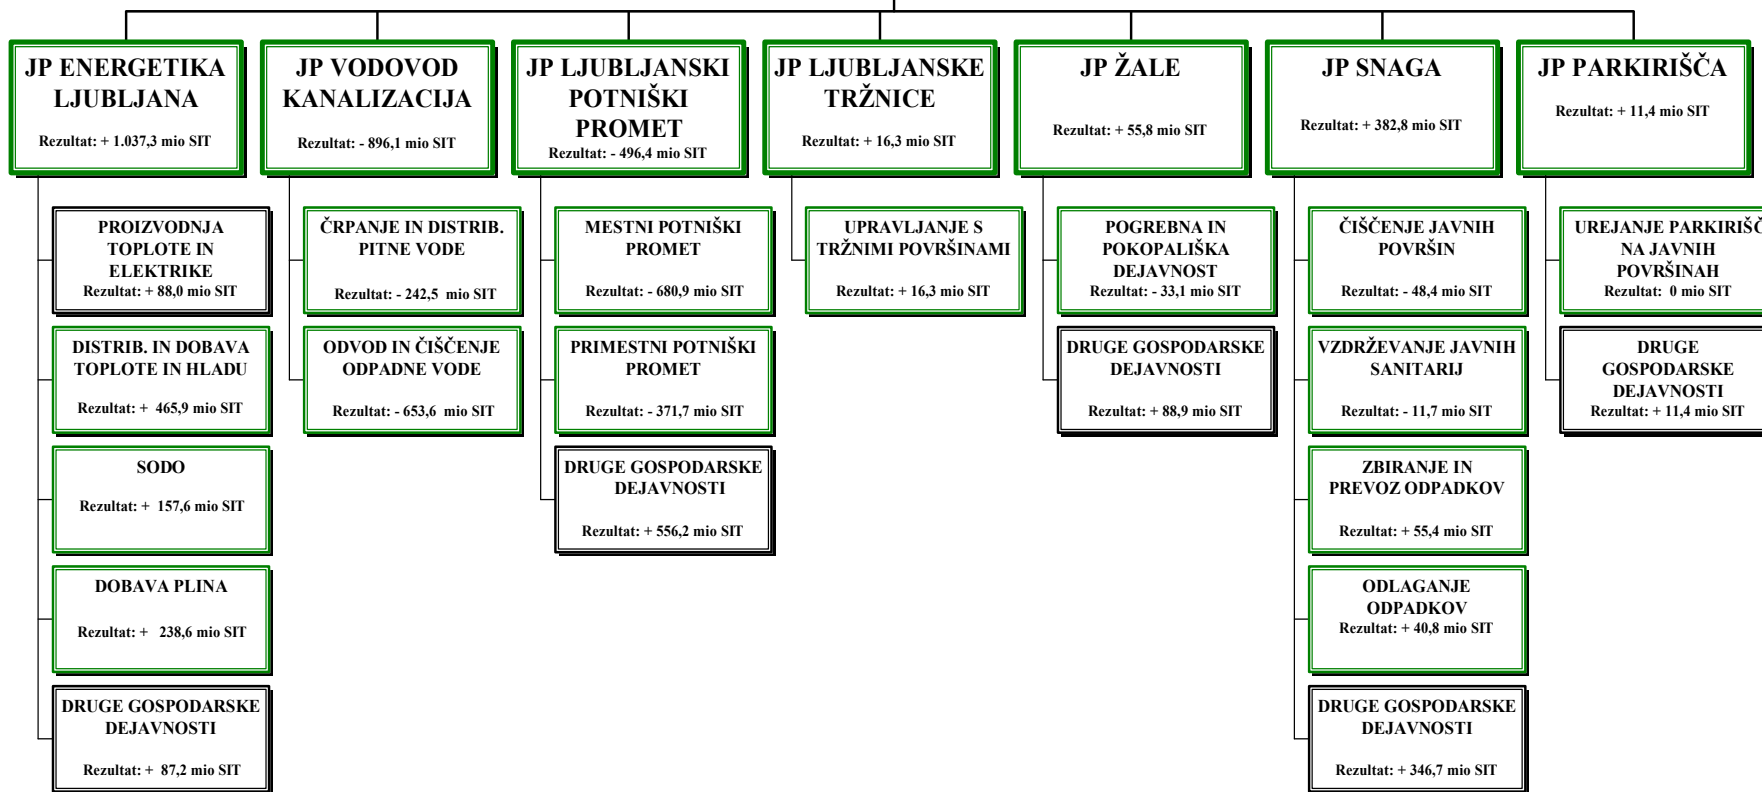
JP ENERGETIKA LJUBLJANA
Rezultat: + 1.037,3 mio SIT

PROIZVODNJA TOPLOTE IN ELEKTRIKE
Rezultat: + 88,0 mio SIT

DISTRIB. IN DOBAVA TOPLOTE IN HLADU
Rezultat: + 465,9 mio SIT

SODO
Rezultat: + 157,6 mio SIT

DOBAVA PLINA
Rezultat: + 238,6 mio SIT

DRUGE GOSPODARSKE DEJAVNOSTI
Rezultat: + 87,2 mio SIT

JP VODOVOD KANALIZACIJA
Rezultat: - 896,1 mio SIT

ČRPANJE IN DISTRIB. PITNE VODE
Rezultat: - 242,5 mio SIT

ODVOD IN ČIŠČENJE ODPADNE VODE
Rezultat: - 653,6 mio SIT

JP LJUBLJANSKI POTNIŠKI PROMET
Rezultat: - 496,4 mio SIT

MESTNI POTNIŠKI PROMET
Rezultat: - 680,9 mio SIT

PRIMESTNI POTNIŠKI PROMET
Rezultat: - 371,7 mio SIT

DRUGE GOSPODARSKE DEJAVNOSTI
Rezultat: + 556,2 mio SIT

JP LJUBLJANSKE TRŽNICE
Rezultat: + 16,3 mio SIT

UPRAVLJANJE S TRŽNIMI POVRŠINAMI
Rezultat: + 16,3 mio SIT

JP ŽALE
Rezultat: + 55,8 mio SIT

POGREBNA IN POKOPALIŠKA DEJAVNOST
Rezultat: - 33,1 mio SIT

DRUGE GOSPODARSKE DEJAVNOSTI
Rezultat: + 88,9 mio SIT

JP SNAGA
Rezultat: + 382,8 mio SIT

ČIŠČENJE JAVNIH POVRŠIN
Rezultat: - 48,4 mio SIT

VZDRŽEVANJE JAVNIH SANITARIJ
Rezultat: - 11,7 mio SIT

ZBIRANJE IN PREVOZ ODPADKOV
Rezultat: + 55,4 mio SIT

ODLAGANJE ODPADKOV
Rezultat: + 40,8 mio SIT

DRUGE GOSPODARSKE DEJAVNOSTI
Rezultat: + 346,7 mio SIT

JP PARKIRIŠČA
Rezultat: + 11,4 mio SIT

UREJANJE PARKIRIŠČ NA JAVNIH POVRŠINAH
Rezultat: 0 mio SIT

DRUGE GOSPODARSKE DEJAVNOSTI
Rezultat: + 11,4 mio SIT